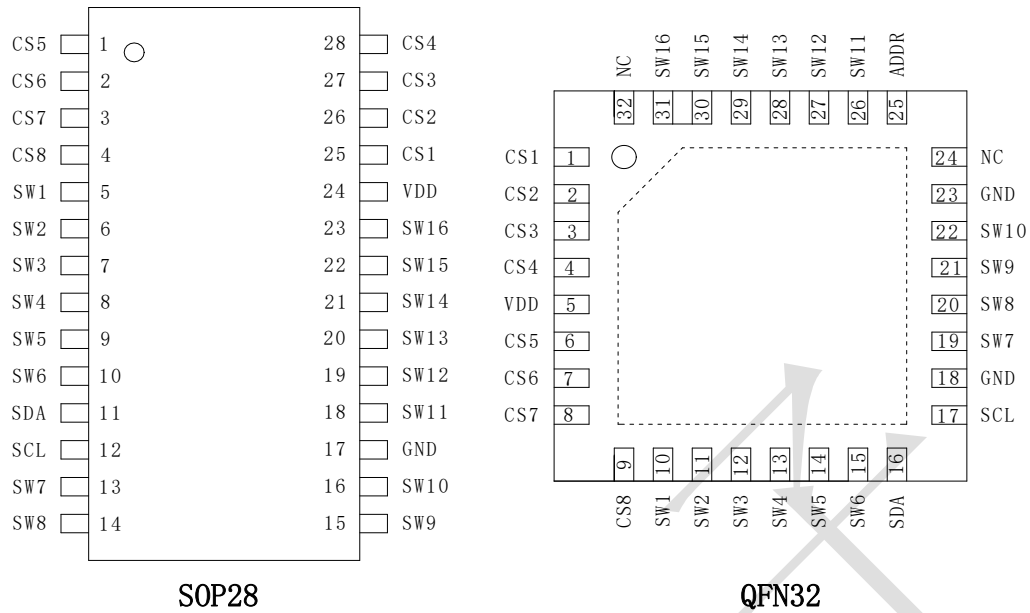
| | | | |
|---|---|---|---|
| CS5 | 1 | 28 | CS4 |
| CS6 | 2 | 27 | CS3 |
| CS7 | 3 | 26 | CS2 |
| CS8 | 4 | 25 | CS1 |
| SW1 | 5 | 24 | VDD |
| SW2 | 6 | 23 | SW16 |
| SW3 | 7 | 22 | SW15 |
| SW4 | 8 | 21 | SW14 |
| SW5 | 9 | 20 | SW13 |
| SW6 | 10 | 19 | SW12 |
| SDA | 11 | 18 | SW11 |
| SCL | 12 | 17 | GND |
| SW7 | 13 | 16 | SW10 |
| SW8 | 14 | 15 | SW9 |

SOP28

NC 32, SW16 31, SW15 30, SW14 29, SW13 28, SW12 27, SW11 26, ADDR 25

CS1 1, CS2 2, CS3 3, CS4 4, VDD 5, CS5 6, CS6 7, CS7 8

24 NC, 23 GND, 22 SW10, 21 SW9, 20 SW8, 19 SW7, 18 GND, 17 SCL

9 CS8, 10 SW1, 11 SW2, 12 SW3, 13 SW4, 14 SW5, 15 SW6, 16 SDA

QFN32